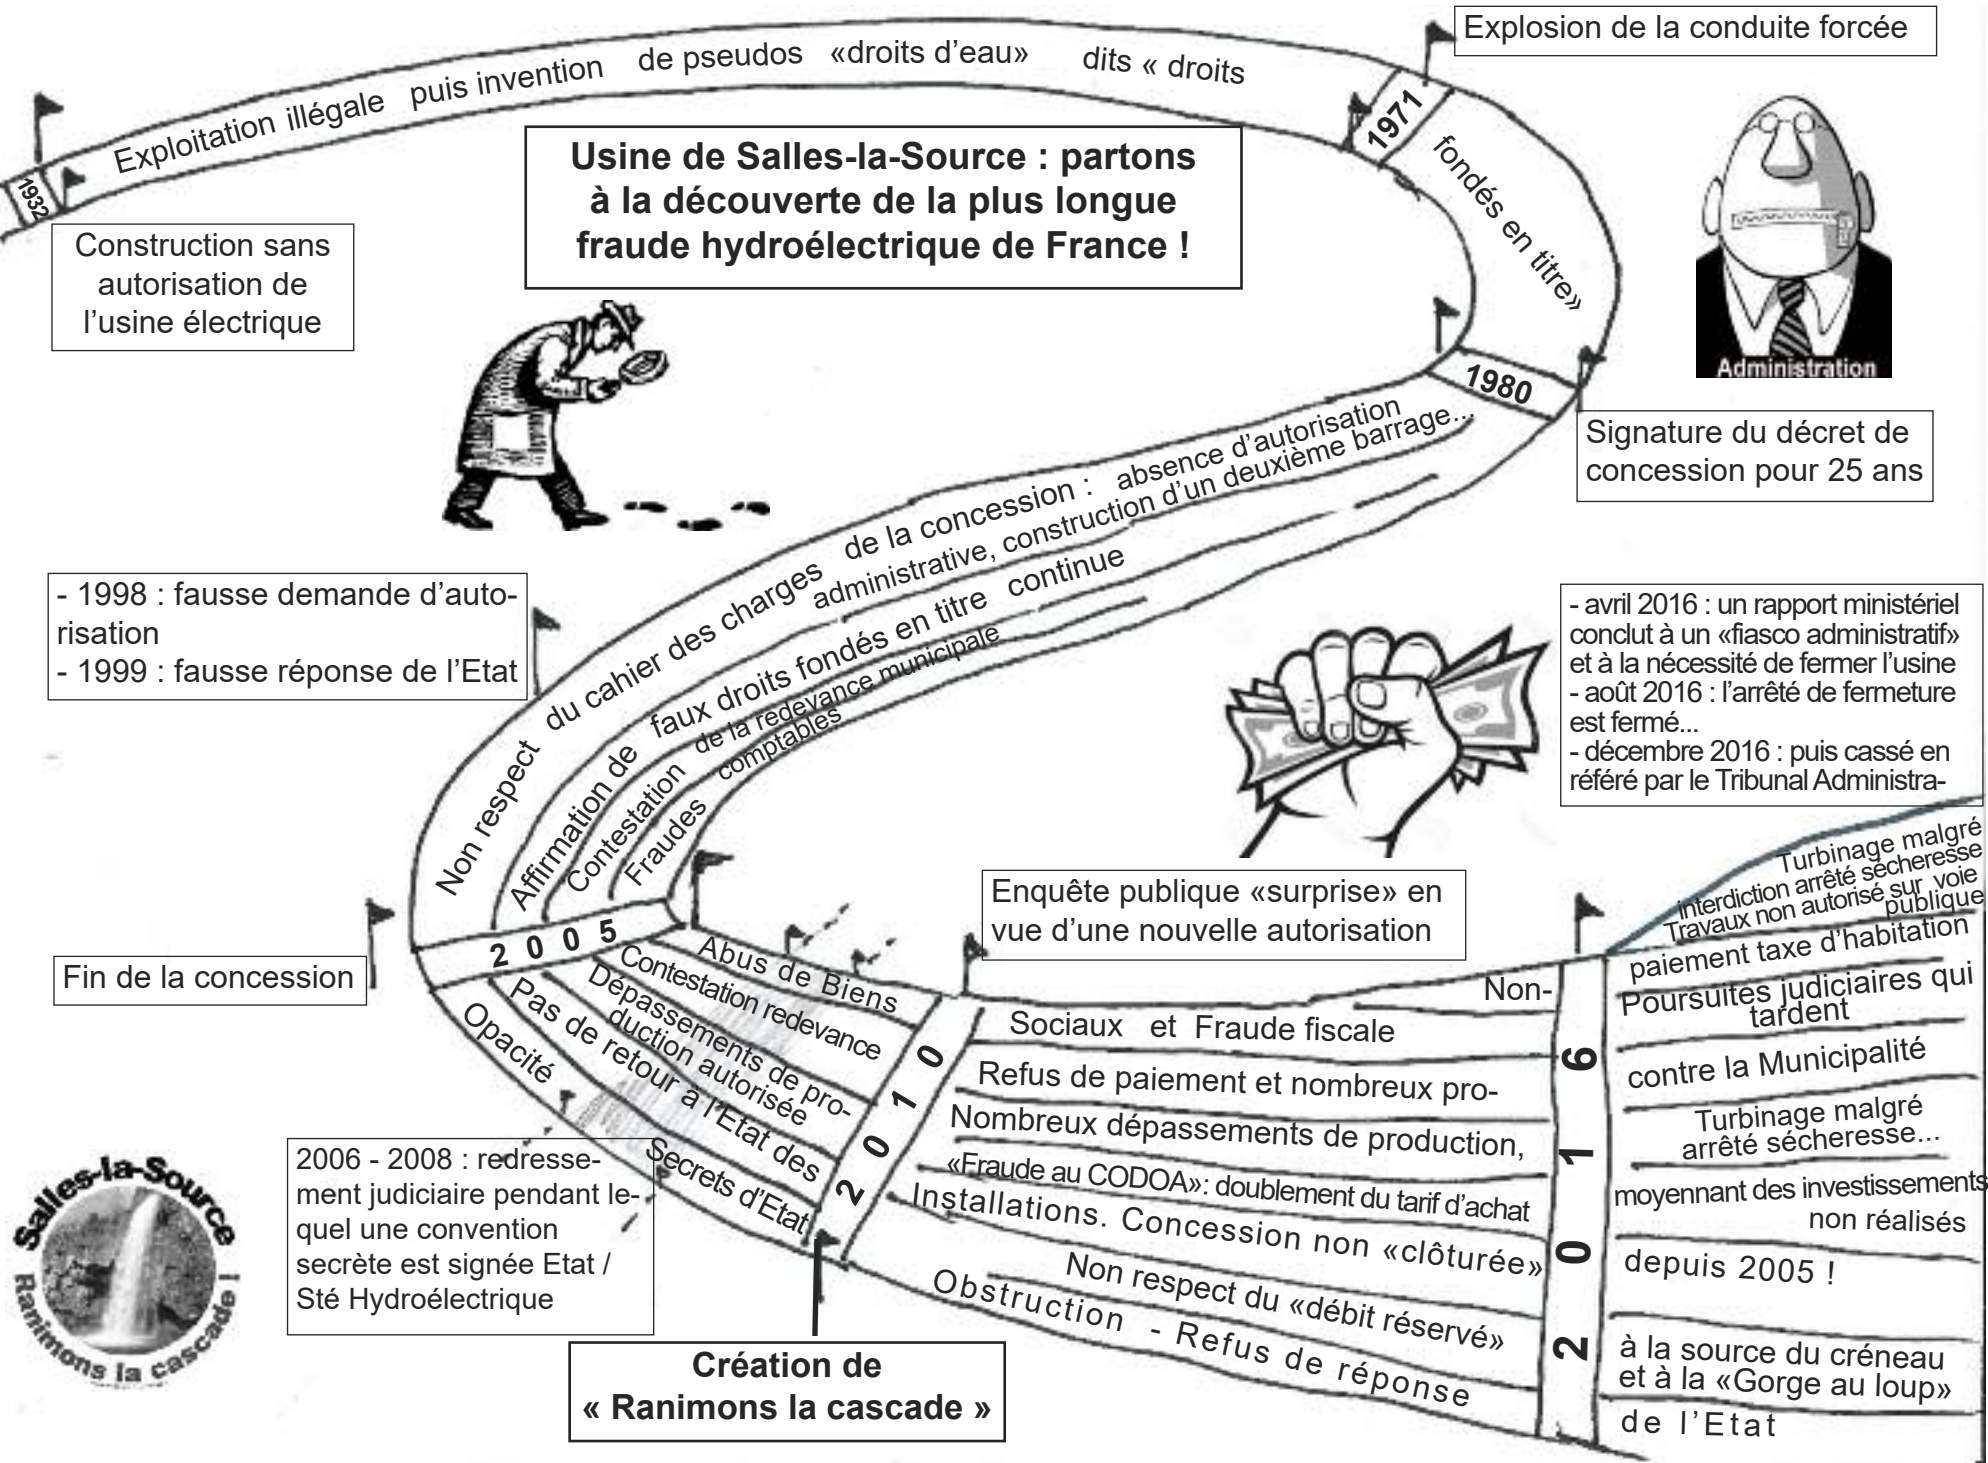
Usine de Salles-la-Source : partons à la découverte de la plus longue fraude hydroélectrique de France !

1932

Exploitation illégale puis invention de pseudos «droits d'eau» dits « droits fondés en titre»

1971

Explosion de la conduite forcée

Construction sans autorisation de l'usine électrique

Administration

1980

Signature du décret de concession pour 25 ans

Non respect du cahier des charges de la concession : absence d'autorisation administrative, construction d'un deuxième barrage...

Affirmation de faux droits fondés en titre continue

Contestation de la redevance municipale

Fraudes comptables

- 1998 : fausse demande d'autorisation
- 1999 : fausse réponse de l'Etat

- avril 2016 : un rapport ministériel conclut à un «fiasco administratif» et à la nécessité de fermer l'usine
- août 2016 : l'arrêté de fermeture est fermé...
- décembre 2016 : puis cassé en référé par le Tribunal Administra-

Fin de la concession

2005

Enquête publique «surprise» en vue d'une nouvelle autorisation

Abus de Biens Sociaux et Fraude fiscale

Contestation redevance

Refus de paiement et nombreux pro-

Dépassements de production autorisée

Nombreux dépassements de production,

Pas de retour à l'Etat des Installations. Concession non «clôturée»

Opacité

Secrets d'Etat

«Fraude au CODOA»: doublement du tarif d'achat

Non respect du «débit réservé»

Obstruction - Refus de réponse de l'Etat

2010

2016

Turbinage malgré interdiction arrêté sécheresse

Travaux non autorisé sur voie publique

Non-paiement taxe d'habitation

Poursuites judiciaires qui tardent

contre la Municipalité

Turbinage malgré arrêté sécheresse...

moyennant des investissements non réalisés

depuis 2005 !

à la source du créneau et à la «Gorge au loup»

2006 - 2008 : redressement judiciaire pendant lequel une convention secrète est signée Etat / Sté Hydroélectrique

Création de « Ranimons la cascade »

Salles-la-Source
Ranimons la cascade !